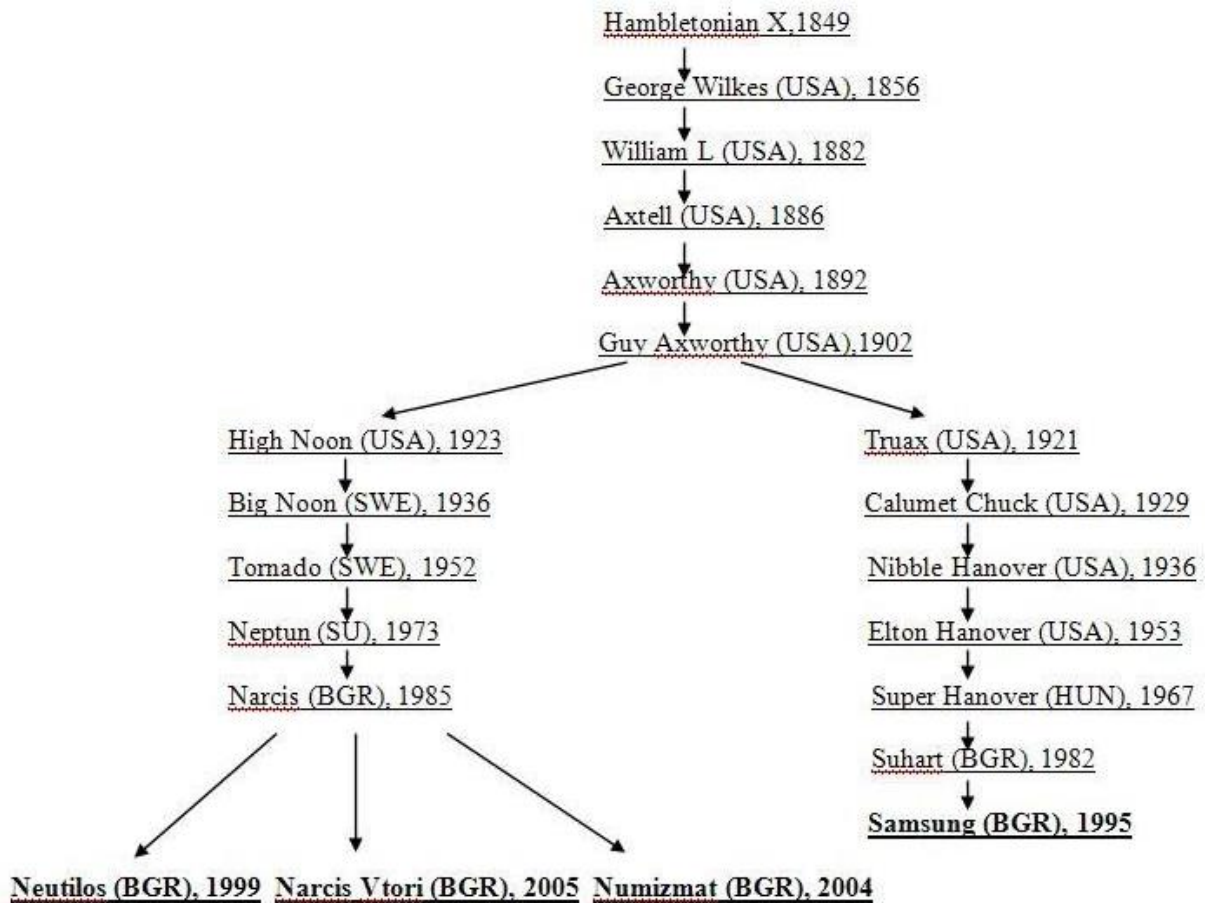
Hambletonian X,1849

George Wilkes (USA), 1856

William L (USA), 1882

Axtell (USA), 1886

Axworthy (USA), 1892

Guy Axworthy (USA),1902

High Noon (USA), 1923

Big Noon (SWE), 1936

Tornado (SWE), 1952

Neptun (SU), 1973

Narcis (BGR), 1985

Neutilos (BGR), 1999

Narcis Vtori (BGR), 2005

Numizmat (BGR), 2004

Truax (USA), 1921

Calumet Chuck (USA), 1929

Nibble Hanover (USA), 1936

Elton Hanover (USA), 1953

Super Hanover (HUN), 1967

Suhart (BGR), 1982

Samsung (BGR), 1995